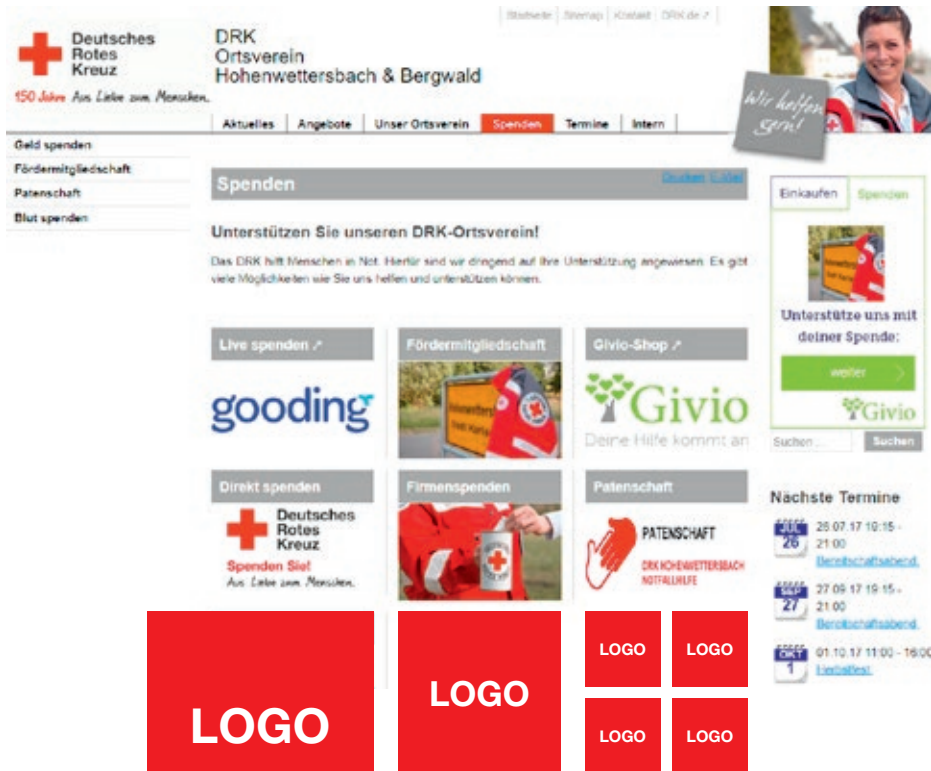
Deutsches Rotes Kreuz
150 Jahre Aus Liebe zum Menschen.

DRK
Ortsverein
Hohenwettersbach & Bergwald

Startseite | Sitemap | Kontakt | DRK.de ↗

Wir helfen gern!

Aktuelles | Angebote | Unser Ortsverein | Spenden | Termine | Intern

Geld spenden
Fördermitgliedschaft
Patenschaft
Blut spenden

Spenden

Drucken Lupe

Unterstützen Sie unseren DRK-Ortsverein!

Das DRK hilft Menschen in Not. Hierfür sind wir dringend auf Ihre Unterstützung angewiesen. Es gibt viele Möglichkeiten wie Sie uns helfen und unterstützen können.

Live spenden ↗
gooding

Fördermitgliedschaft

Givio-Shop ↗
Givio
Deine Hilfe kommt an

Direkt spenden
Deutsches Rotes Kreuz
Spenden Sie!
Aus Liebe zum Menschen.

Firmenspenden

Patenschaft
PATENSCHAFT
DRK HOHENWETTERSBACH NOTFALLHILFE

Einkaufen | Spenden

Unterstütze uns mit deiner Spende:

weiter

Givio

Suchen... | Suchen

Nächste Termine

JUL 26 | 26.07.17 19:15 - 21:00 Bereitschaftsabend

SEP 27 | 27.09.17 19:15 - 21:00 Bereitschaftsabend

OKT 1 | 01.10.17 11:00 - 16:00 Helferfest

LOGO

LOGO

LOGO

LOGO

LOGO

LOGO